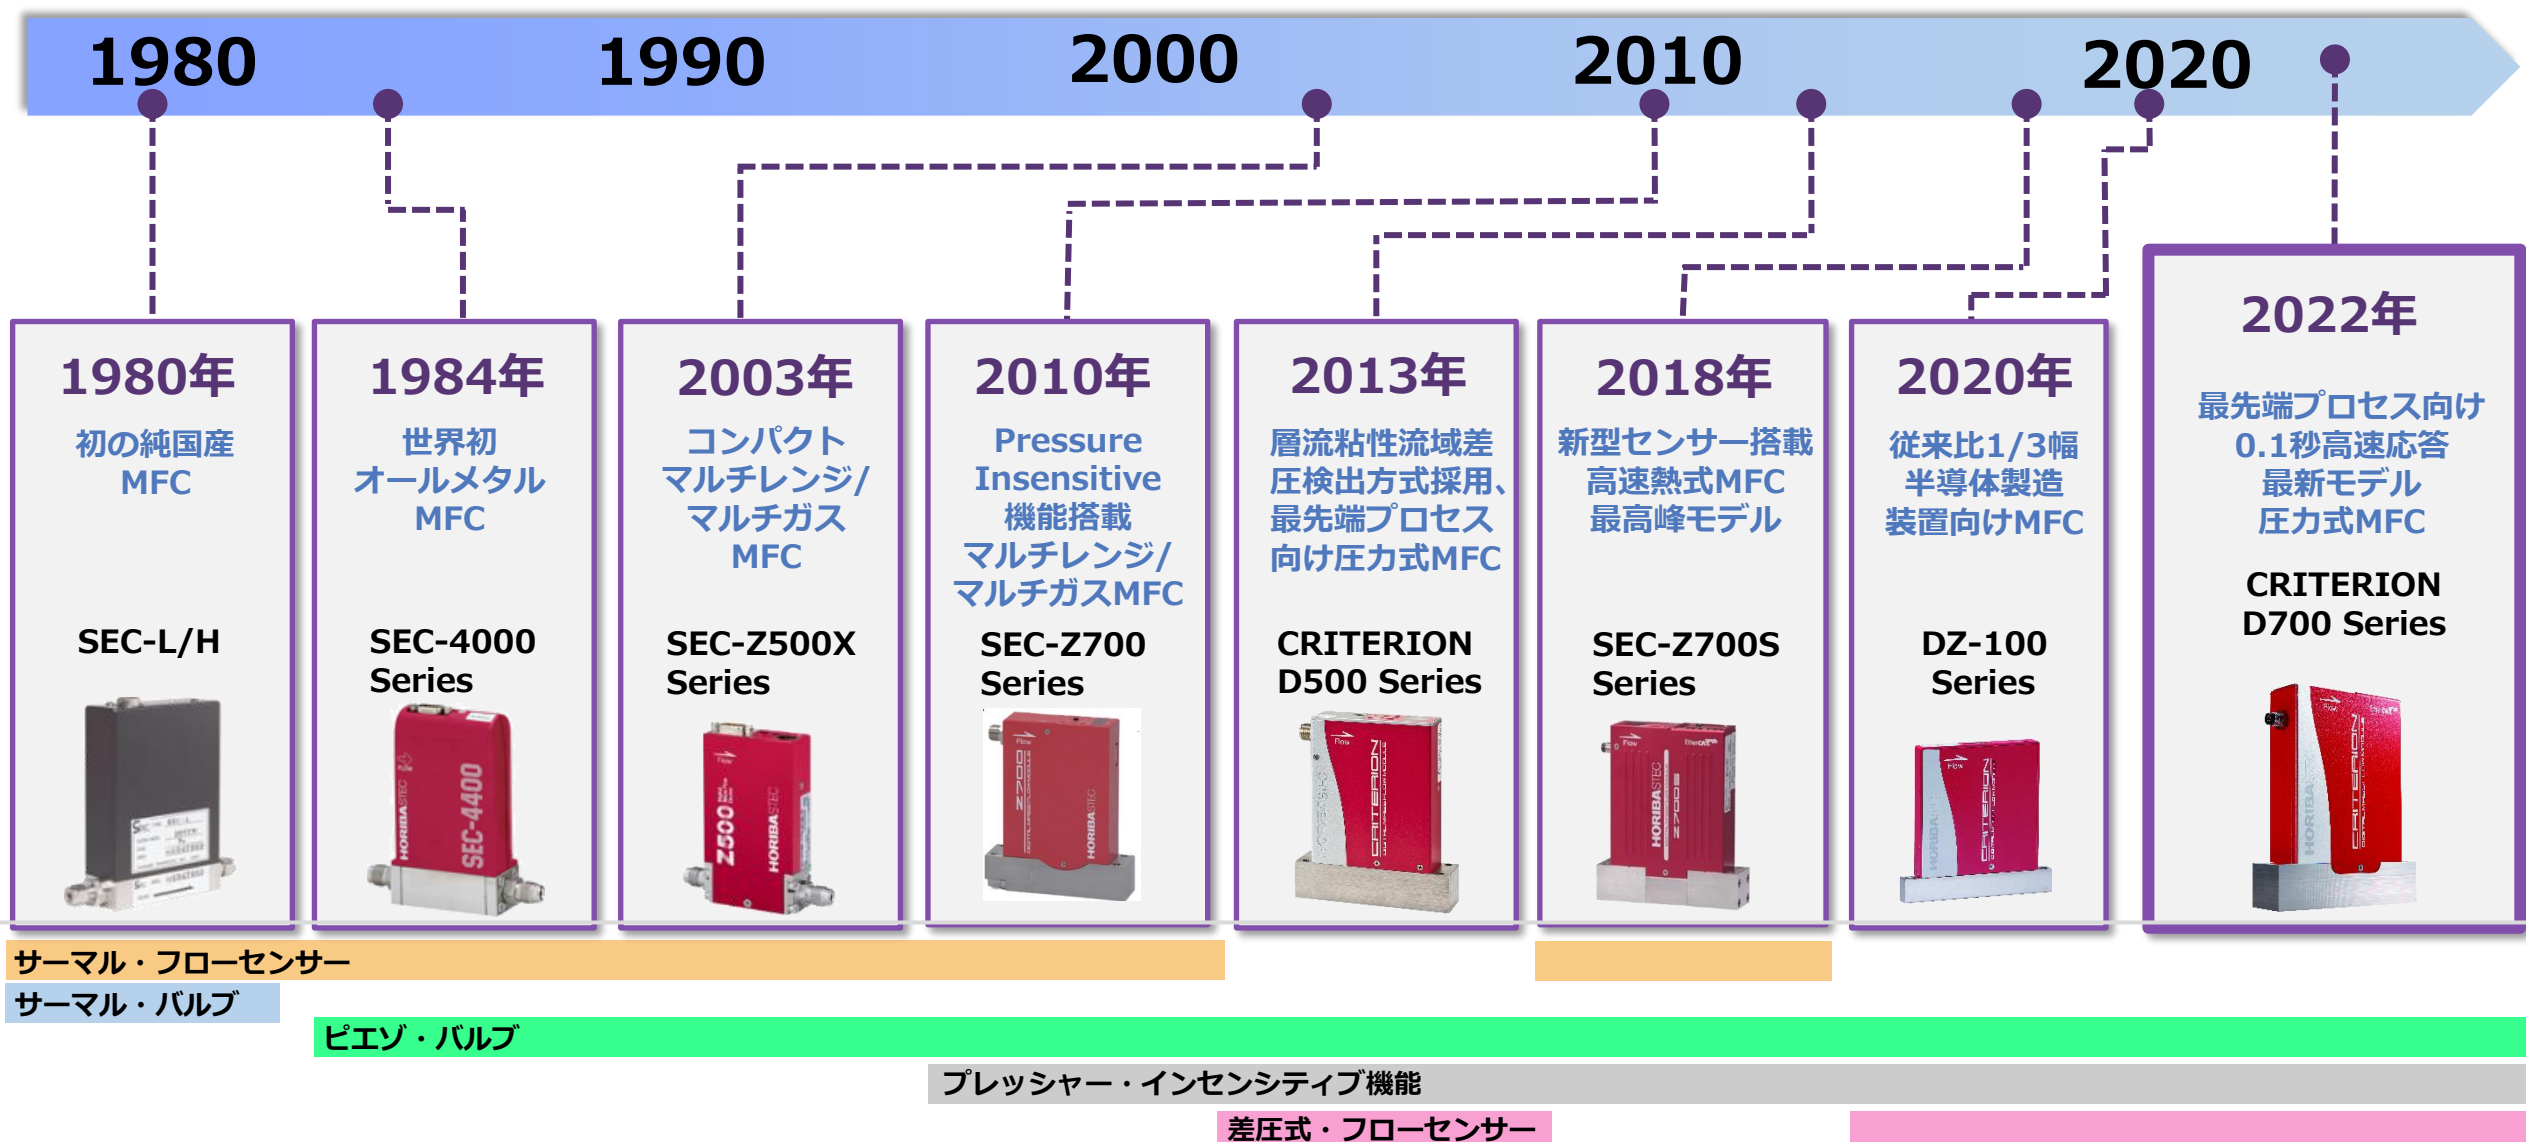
1980 1990 2000 2010 2020

1980年
初の純国産
MFC
SEC-L/H

1984年
世界初
オールメタル
MFC
SEC-4000
Series

2003年
コンパクト
マルチレンジ/
マルチガス
MFC
SEC-Z500X
Series

2010年
Pressure
Insensitive
機能搭載
マルチレンジ/
マルチガスMFC
SEC-Z700
Series

2013年
層流粘性流域差
圧検出方式採用、
最先端プロセス
向け圧力式MFC
CRITERION
D500 Series

2018年
新型センサー搭載
高速熱式MFC
最高峰モデル
SEC-Z700S
Series

2020年
従来比1/3幅
半導体製造
装置向けMFC
DZ-100
Series

2022年
最先端プロセス向け
0.1秒高速応答
最新モデル
圧力式MFC
CRITERION
D700 Series

サーマル・フローセンサー
サーマル・バルブ
ピエゾ・バルブ
プレッシャー・インセンシティブ機能
差圧式・フローセンサー